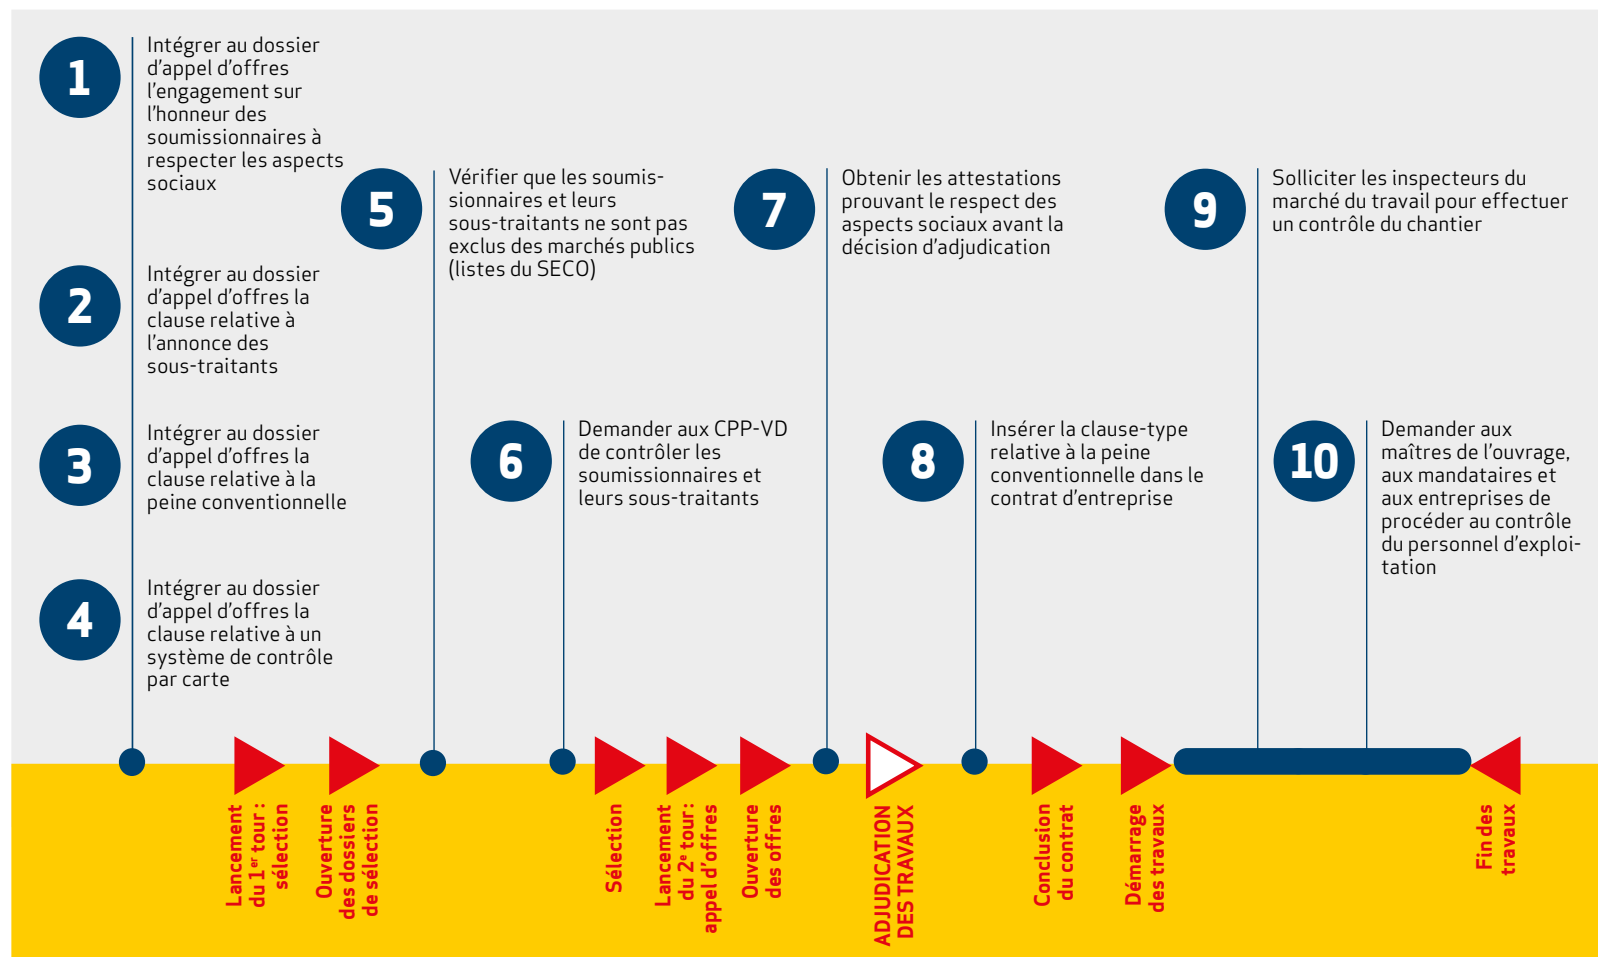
1

Intégrer au dossier d'appel d'offres l'engagement sur l'honneur des soumissionnaires à respecter les aspects sociaux

2

Intégrer au dossier d'appel d'offres la clause relative à l'annonce des sous-traitants

3

Intégrer au dossier d'appel d'offres la clause relative à la peine conventionnelle

4

Intégrer au dossier d'appel d'offres la clause relative à un système de contrôle par carte

5

Vérifier que les soumissionnaires et leurs sous-traitants ne sont pas exclus des marchés publics (listes du SECO)

6

Demander aux CPP-VD de contrôler les soumissionnaires et leurs sous-traitants

7

Obtenir les attestations prouvant le respect des aspects sociaux avant la décision d'adjudication

8

Insérer la clause-type relative à la peine conventionnelle dans le contrat d'entreprise

9

Solliciter les inspecteurs du marché du travail pour effectuer un contrôle du chantier

10

Demander aux maîtres de l'ouvrage, aux mandataires et aux entreprises de procéder au contrôle du personnel d'exploitation

Lancement du 1$^{er}$ tour : sélection

Ouverture des dossiers de sélection

Sélection

Lancement du 2$^{e}$ tour : appel d'offres

Ouverture des offres

ADJUDICATION DES TRAVAUX

Conclusion du contrat

Démarrage des travaux

Fin des travaux